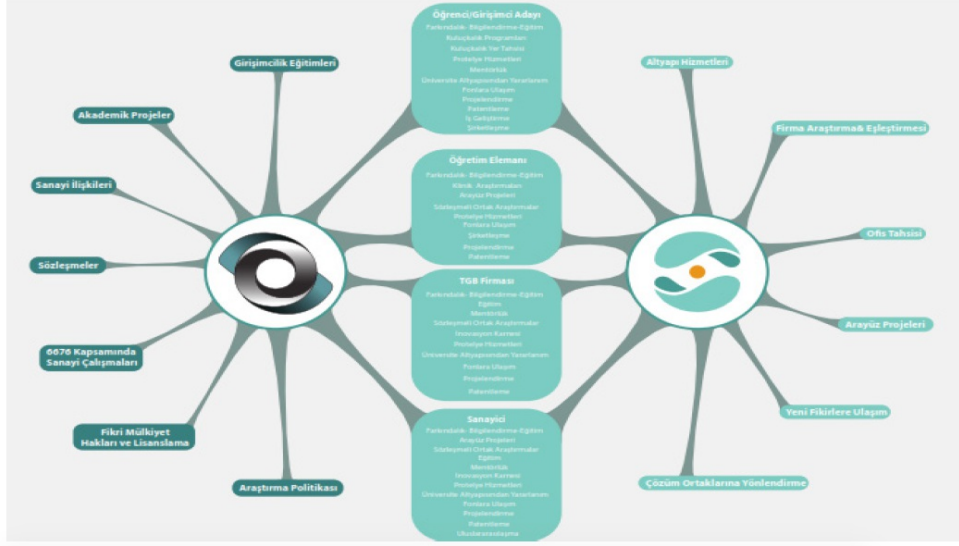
Öğrenci/Girişimci Adayı
Farkındalık- Bilgilendirme-Eğitim
Kuluçkalık Programları
Kuluçkalık Yer Tahsisi
Proje Hizmetleri
Mentörlük
Üniversite Altyapısından Yararlanım
Fonlara Ulaşım
Projelendirme
Patentleme
İş Geliştirme
Şirketleşme

Öğretim Elemanı
Farkındalık- Bilgilendirme-Eğitim
Klinik Araştırmalar
Arayüz Projeleri
Sözleşmeli Ortak Araştırmalar
Proje Hizmetleri
Fonlara Ulaşım
Şirketleşme
Projelendirme
Patentleme

TGB Firması
Farkındalık- Bilgilendirme-Eğitim
Eğitim
Mentörlük
Sözleşmeli Ortak Araştırmalar
İnovasyon Kurresi
Proje Hizmetleri
Üniversite Altyapısından Yararlanım
Fonlara Ulaşım
Projelendirme
Patentleme

Sanayici
Farkındalık- Bilgilendirme-Eğitim
Arayüz Projeleri
Sözleşmeli Ortak Araştırmalar
Eğitim
Mentörlük
İnovasyon Kurresi
Proje Hizmetleri
Üniversite Altyapısından Yararlanım
Fonlara Ulaşım
Projelendirme
Patentleme
Uluslararasılaşma

Girişimcilik Eğitimleri
Akademik Projeler
Sanayi İlişkileri
Sözleşmeler
6676 Kapsamında Sanayi Çalışmaları
Fikri Mülkiyet Hakları ve Lisanslama
Araştırma Politikası

Altyapı Hizmetleri
Firma Araştırma& Eşleştirmesi
Ofis Tahsisi
Arayüz Projeleri
Yeni Fikirlere Ulaşım
Çözüm Ortaklarına Yönlendirme